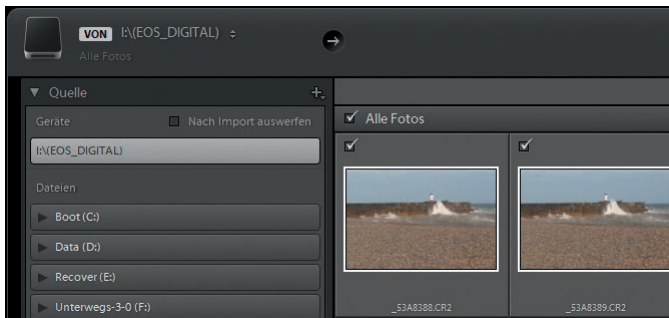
VON I:\(EOS_DIGITAL) ÷
Alle Fotos

▼ Quelle +

Geräte
Nach Import auswerfen

I:\(EOS_DIGITAL)

Dateien

▶ Boot (C:)

▶ Data (D:)

▶ Recover (E:)

▶ Unterwegs-3-0 (F:)

Alle Fotos

_53A8388.CR2

_53A8389.CR2